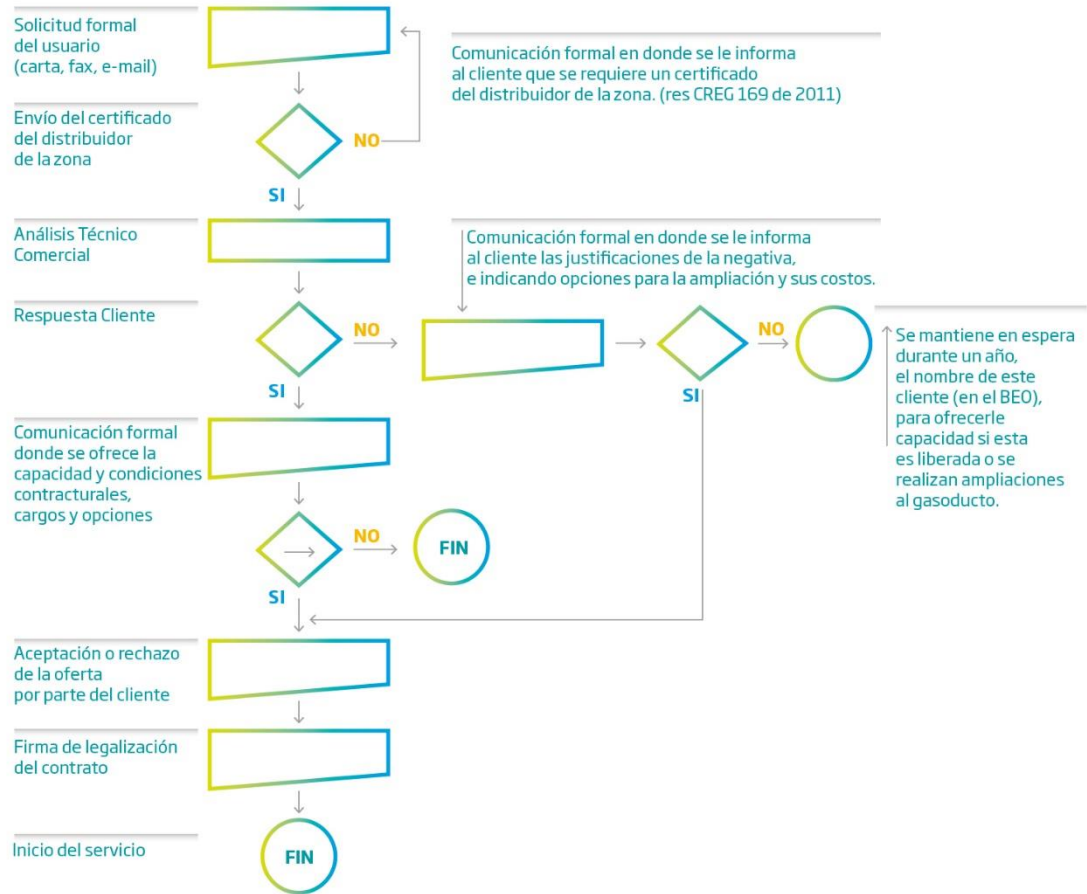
Solicitud formal del usuario (carta, fax, e-mail)

Comunicación formal en donde se le informa al cliente que se requiere un certificado del distribuidor de la zona. (res CREG 169 de 2011)

Envío del certificado del distribuidor de la zona

NO

SI

Análisis Técnico Comercial

Comunicación formal en donde se le informa al cliente las justificaciones de la negativa, e indicando opciones para la ampliación y sus costos.

Respuesta Cliente

NO

NO

Se mantiene en espera durante un año, el nombre de este cliente (en el BEO), para ofrecerle capacidad si esta es liberada o se realizan ampliaciones al gasoducto.

SI

SI

Comunicación formal donde se ofrece la capacidad y condiciones contracturales, cargos y opciones

NO

FIN

SI

Aceptación o rechazo de la oferta por parte del cliente

Firma de legalización del contrato

Inicio del servicio

FIN